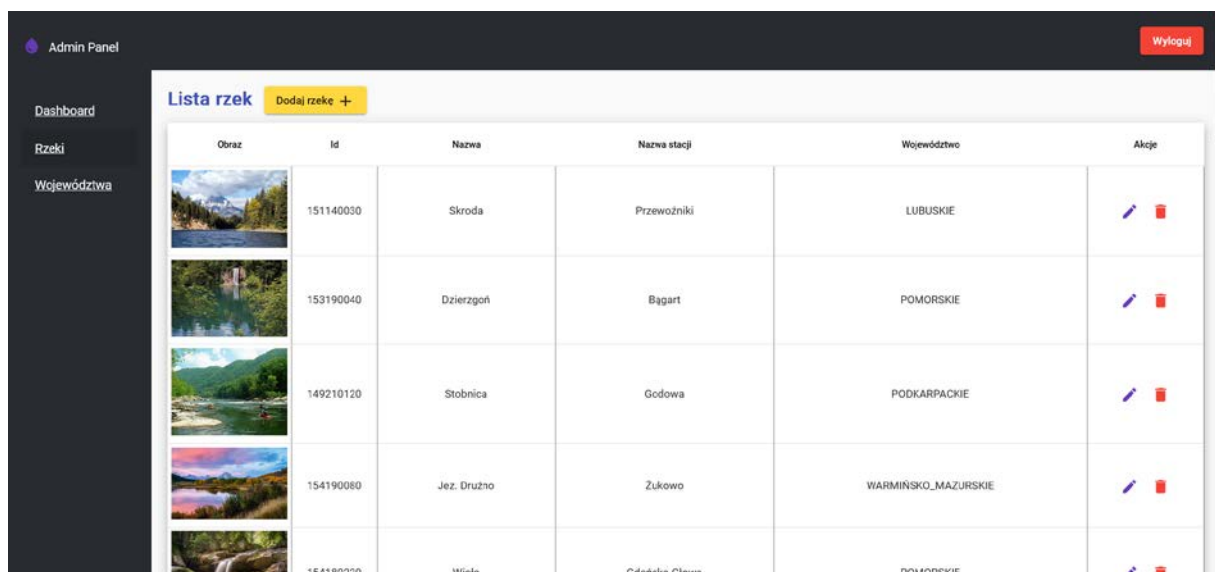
Admin Panel

Wyloguj

Dashboard

Rzeki

Województwa

Lista rzek

Dodaj rzekę +

| Obraz | Id | Nazwa | Nazwa stacji | Województwo | Akcje |
|---|---|---|---|---|---|
| | 151140030 | Skroda | Przewoźniki | LUBUSKIE | |
| | 153190040 | Dzierzgoń | Bągart | POMORSKIE | |
| | 149210120 | Stobnica | Godowa | PODKARPACKIE | |
| | 154190080 | Jez. Drużno | Żukowo | WARMIŃSKO_MAZURSKIE | |
| | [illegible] | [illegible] | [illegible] | POMORSKIE | |